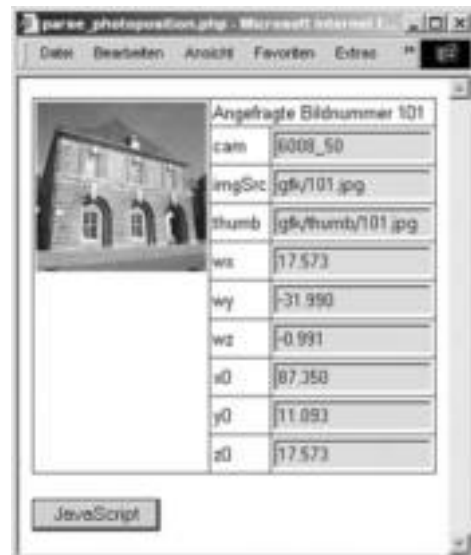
parse_photoposition.php - Microsoft Internet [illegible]

Datei Bearbeiten Ansicht Favoriten Extras »

| | Angefragte Bildnummer 101 | |
|---|---|---|
| | cam | 6008_50 |
| | imgSrc | gfk/101.jpg |
| | thumb | gfk/thumb/101.jpg |
| | wx | 17.573 |
| | wy | -31.990 |
| | wz | -0.991 |
| | x0 | 87.350 |
| | y0 | 11.093 |
| | z0 | 17.573 |

JavaScript